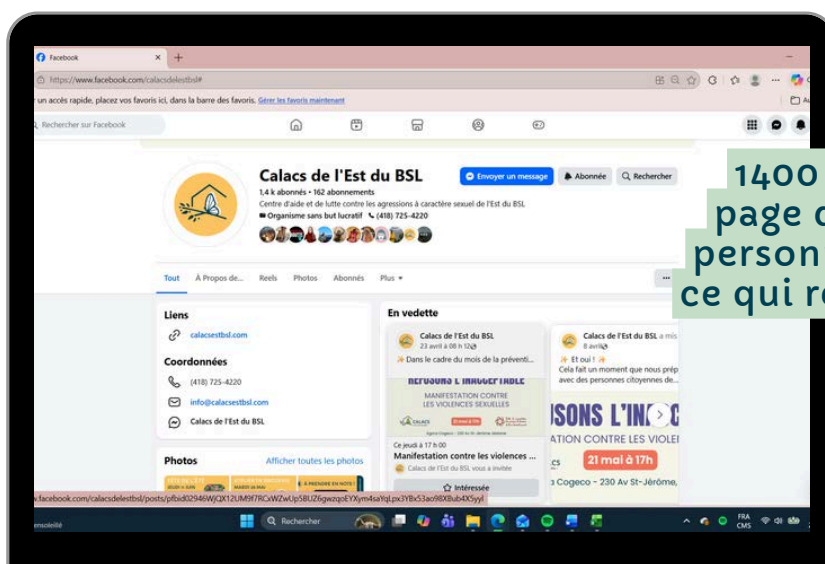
Facebook
https://www.facebook.com/calacsdelestbsl#
un accès rapide, placez vos favoris ici, dans la barre des favoris. Gérer les favoris maintenant
Rechercher sur Facebook

Calacs de l'Est du BSL
1,4 k abonnés • 162 abonnements
Centre d'aide et de lutte contre les agressions à caractère sexuel de l'Est du BSL
Organisme sans but lucratif (418) 725-4220
Envoyer un message
Abonnée
Rechercher

1400
page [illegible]
person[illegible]
ce qui r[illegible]

Tout À Propos de... Reels Photos Abonnés Plus

Liens
calacsestbsl.com
Coordonnées
(418) 725-4220
info@calacsestbsl.com
Calacs de l'Est du BSL

Photos
Afficher toutes les photos

En vedette
Calacs de l'Est du BSL
23 avril à 08 h 12
Dans le cadre du mois de la préventi...
REFUSONS L'INACCEPTABLE
MANIFESTATION CONTRE LES VIOLENCES SEXUELLES
Ce jeudi à 17 h 00
Manifestation contre les violences ...
Calacs de l'Est du BSL vous a invitée
Intéressée

Calacs de l'Est du BSL a mis
8 avril
Et oui !
Cela fait un moment que nous prép avec des personnes citoyennes de...
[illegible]SONS L'IN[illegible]
ATION CONTRE LES VIOLE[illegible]
21 mai à 17h
Cogeco - 230 Av St-Jérôme,

facebook.com/calacsdelestbsl/posts/pfbid02946WjQX12UM9f7RCxWZwUp5BUZ6gwzqoEYXym4saYqLpx3YBx53ao98XBub4X5yyl
Rechercher
FRA CMS